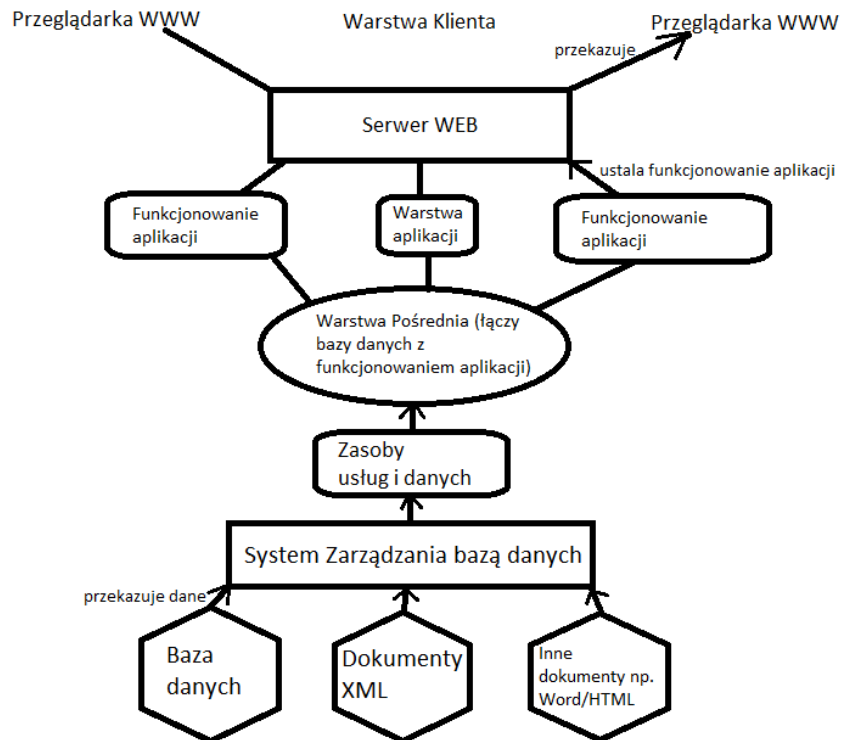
Przeglądarka WWW

Warstwa Klienta

Przeglądarka WWW

przekazuje

Serwer WEB

ustala funkcjonowanie aplikacji

Funkcjonowanie aplikacji

Warstwa aplikacji

Funkcjonowanie aplikacji

Warstwa Pośrednia (łączy bazy danych z funkcjonowaniem aplikacji)

Zasoby usług i danych

System Zarządzania bazą danych

przekazuje dane

Baza danych

Dokumenty XML

Inne dokumenty np. Word/HTML